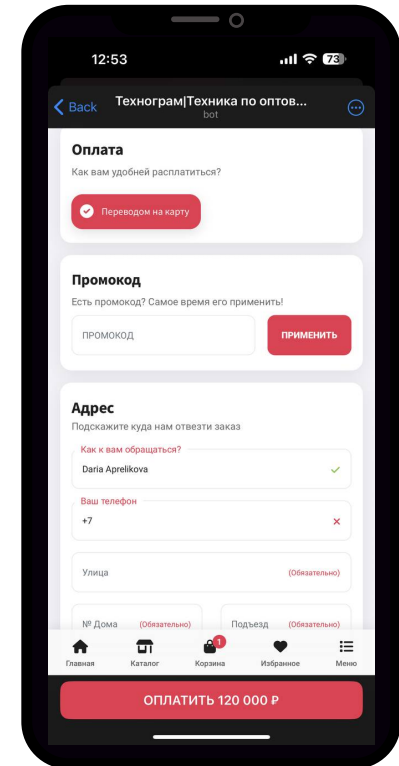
12:53
73

Back Техноград|Техника по оптов...
bot

Оплата
Как вам удобней расплатиться?
Переводом на карту

Промокод
Есть промокод? Самое время его применить!
ПРОМОКОД
ПРИМЕНИТЬ

Адрес
Подскажите куда нам отвезти заказ
Как к вам обращаться?
Daria Aprelikova
Ваш телефон
+7
Улица (Обязательно)
№ Дома (Обязательно)
Подъезд (Обязательно)

Главная
Каталог
1
Корзина
Избранное
Меню

ОПЛАТИТЬ 120 000 ₽